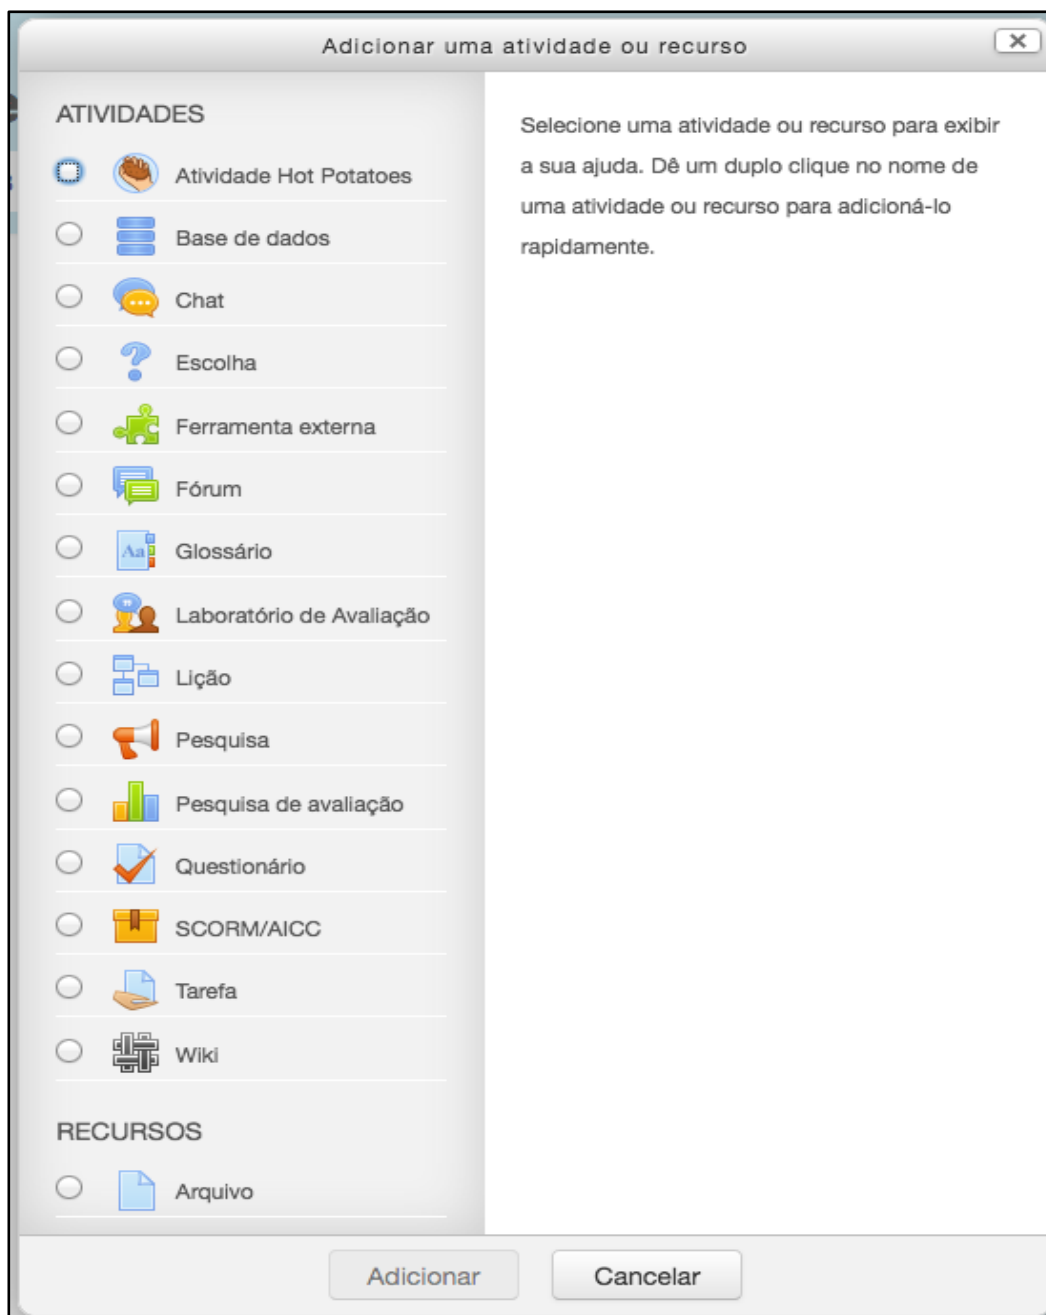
Adicionar uma atividade ou recurso

ATIVIDADES

Atividade Hot Potatoes

Base de dados

Chat

Escolha

Ferramenta externa

Fórum

Glossário

Laboratório de Avaliação

Lição

Pesquisa

Pesquisa de avaliação

Questionário

SCORM/AICC

Tarefa

Wiki

RECURSOS

Arquivo

Selecione uma atividade ou recurso para exibir a sua ajuda. Dê um duplo clique no nome de uma atividade ou recurso para adicioná-lo rapidamente.

Adicionar

Cancelar